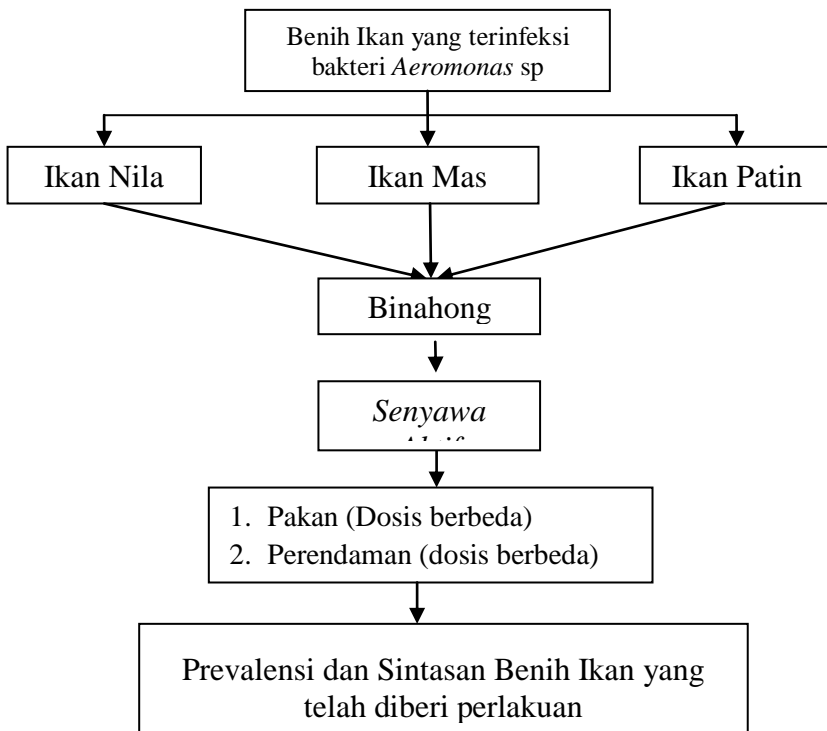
Benih Ikan yang terinfeksi bakteri *Aeromonas* sp

Ikan Nila

Ikan Mas

Ikan Patin

Binahong

*Senyawa* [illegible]

1. Pakan (Dosis berbeda)
2. Perendaman (dosis berbeda)

Prevalensi dan Sintasan Benih Ikan yang telah diberi perlakuan